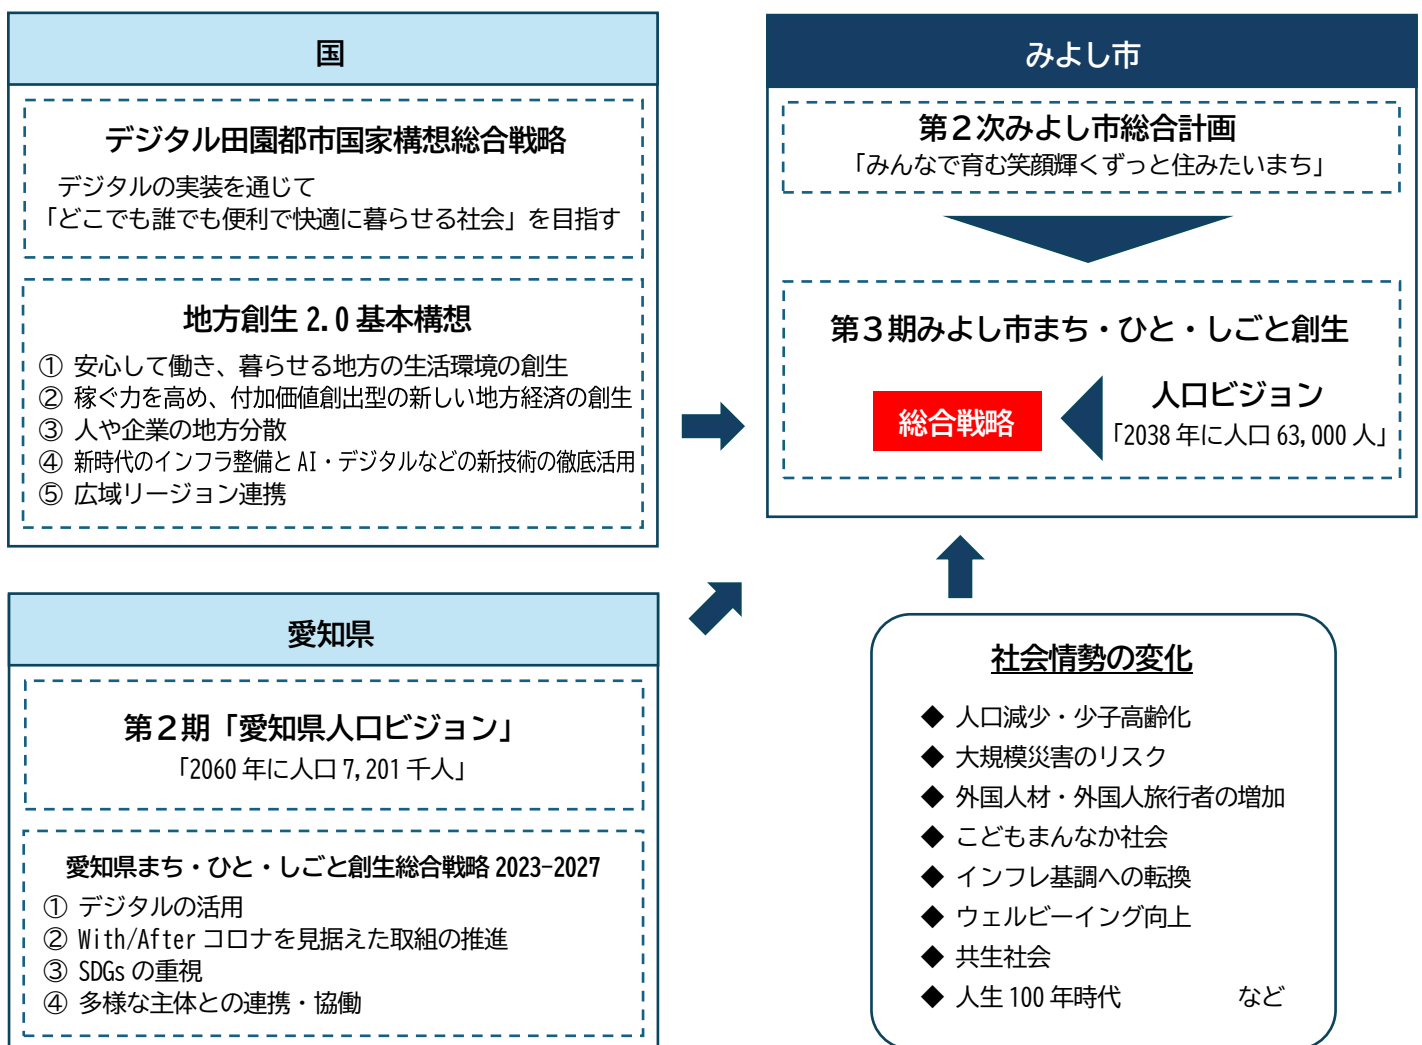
国

デジタル田園都市国家構想総合戦略

デジタルの実装を通じて
「どこでも誰でも便利で快適に暮らせる社会」を目指す

地方創生 2.0 基本構想

① 安心して働き、暮らせる地方の生活環境の創生
② 稼ぐ力を高め、付加価値創出型の新しい地方経済の創生
③ 人や企業の地方分散
④ 新時代のインフラ整備と AI・デジタルなどの新技術の徹底活用
⑤ 広域リージョン連携

愛知県

第２期「愛知県人口ビジョン」
「2060 年に人口 7,201 千人」

愛知県まち・ひと・しごと創生総合戦略 2023-2027

① デジタルの活用
② With/After コロナを見据えた取組の推進
③ SDGs の重視
④ 多様な主体との連携・協働

みよし市

第２次みよし市総合計画
「みんなで育む笑顔輝くずっと住みたいまち」

第３期みよし市まち・ひと・しごと創生

総合戦略

人口ビジョン
「2038 年に人口 63,000 人」

社会情勢の変化

◆ 人口減少・少子高齢化
◆ 大規模災害のリスク
◆ 外国人材・外国人旅行者の増加
◆ こどもまんなか社会
◆ インフレ基調への転換
◆ ウェルビーイング向上
◆ 共生社会
◆ 人生 100 年時代 など